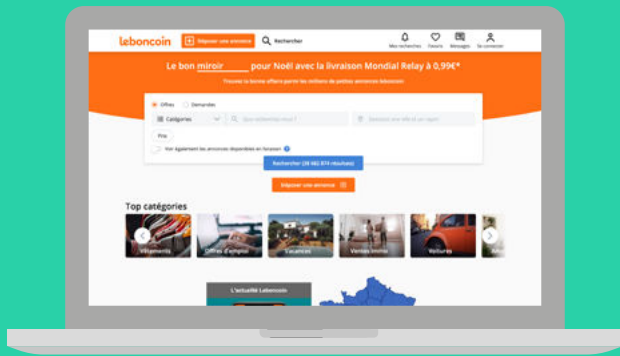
leboncoin

Déposer une annonce

Rechercher

Mes recherches

Favoris

Messages

Se connecter

Le bon miroir pour Noël avec la livraison Mondial Relay à 0,99€*

Trouvez la bonne affaire parmi les millions de petites annonces leboncoin

Offres

Demandes

Catégories

Que recherchez-vous ?

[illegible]

Prix

Voir également les annonces disponibles en livraison

Rechercher (39 982 874 résultats)

Déposer une annonce

Top catégories

Vêtements

Offres d'emploi

Vacances

Ventes immo

Voitures

L'actualité Leboncoin